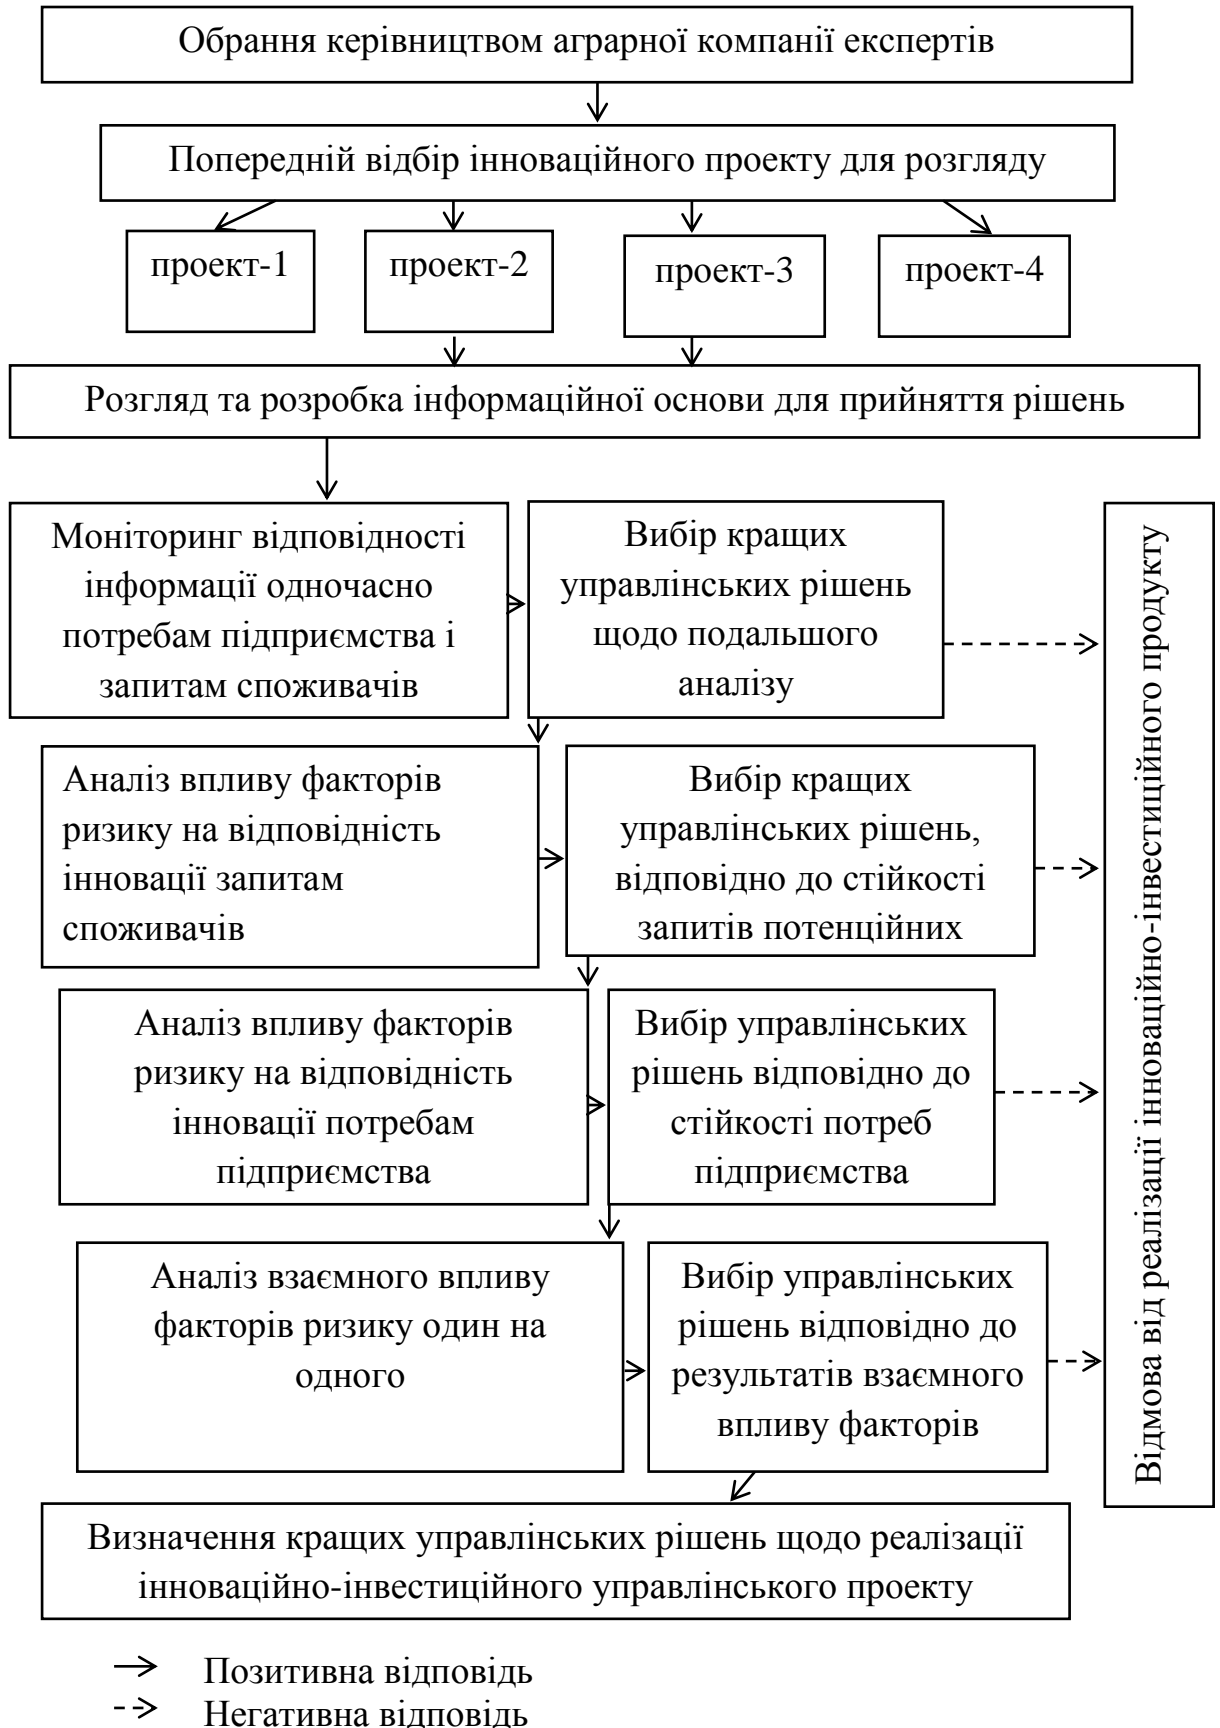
Обрання керівництвом аграрної компанії експертів

Попередній відбір інноваційного проекту для розгляду

проект-1

проект-2

проект-3

проект-4

Розгляд та розробка інформаційної основи для прийняття рішень

Моніторинг відповідності інформації одночасно потребам підприємства і запитам споживачів

Вибір кращих управлінських рішень щодо подальшого аналізу

Аналіз впливу факторів ризику на відповідність інновації запитам споживачів

Вибір кращих управлінських рішень, відповідно до стійкості запитів потенційних

Аналіз впливу факторів ризику на відповідність інновації потребам підприємства

Вибір управлінських рішень відповідно до стійкості потреб підприємства

Аналіз взаємного впливу факторів ризику один на одного

Вибір управлінських рішень відповідно до результатів взаємного впливу факторів

Відмова від реалізації інноваційно-інвестиційного продукту

Визначення кращих управлінських рішень щодо реалізації інноваційно-інвестиційного управлінського проекту

→ Позитивна відповідь
-→ Негативна відповідь